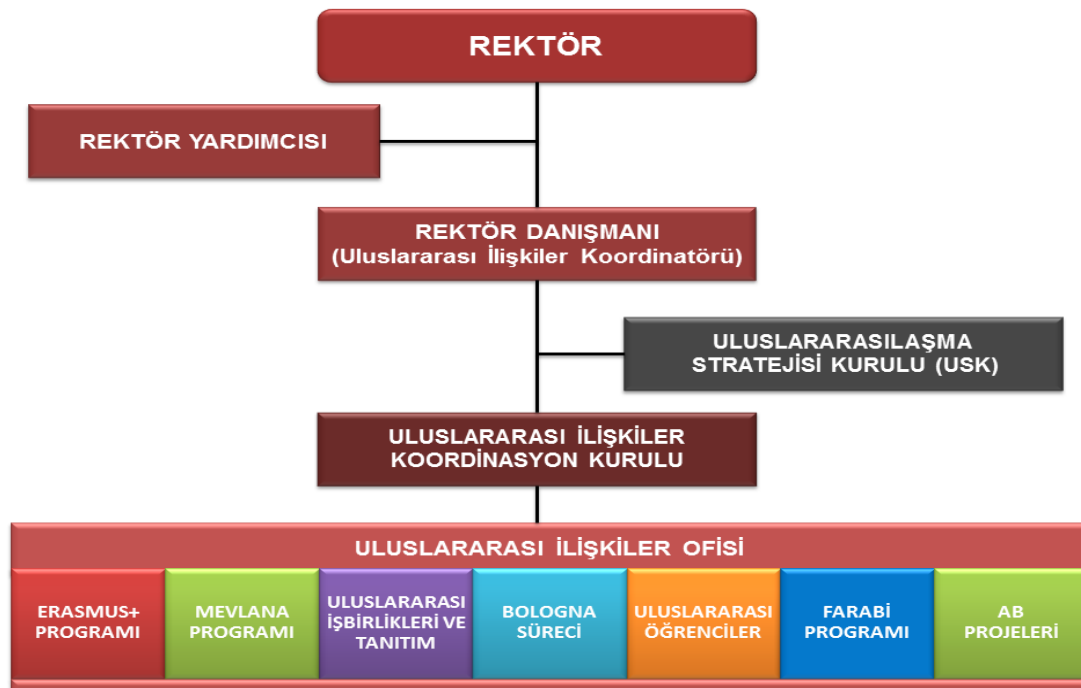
REKTÖR

REKTÖR YARDIMCISI

REKTÖR DANIŞMANI
(Uluslararası İlişkiler Koordinatörü)

ULUSLARARASILAŞMA
STRATEJİSİ KURULU (USK)

ULUSLARARASI İLİŞKİLER
KOORDİNASYON KURULU

ULUSLARARASI İLİŞKİLER OFİSİ

ERASMUS+ PROGRAMI

MEVLANA PROGRAMI

ULUSLARARASI İŞBİRLİKLERİ VE TANITIM

BOLOGNA SÜRECİ

ULUSLARARASI ÖĞRENCİLER

FARABİ PROGRAMI

AB PROJELERİ